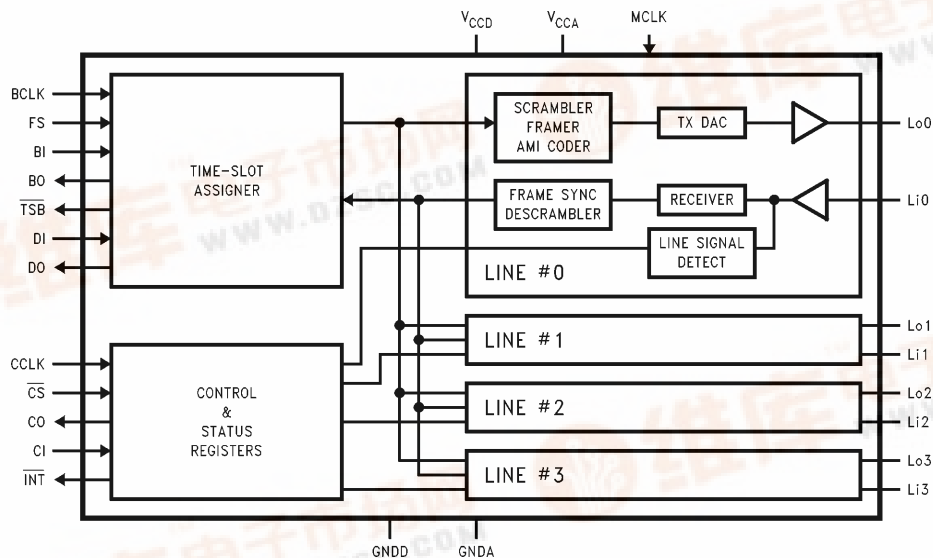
$V_{CCD}$ $V_{CCA}$ MCLK

BCLK
FS
BI
BO
$\overline{TSB}$
DI
DO

TIME-SLOT ASSIGNER

SCRAMBLER FRAMER AMI CODER

TX DAC

Lo0

FRAME SYNC DESCRAMBLER

RECEIVER

Li0

LINE SIGNAL DETECT

LINE #0

LINE #1

Lo1
Li1

CCLK
$\overline{CS}$
CO
CI
$\overline{INT}$

CONTROL & STATUS REGISTERS

LINE #2

Lo2
Li2

LINE #3

Lo3
Li3

GNDD GNDA

www.dzsc.com